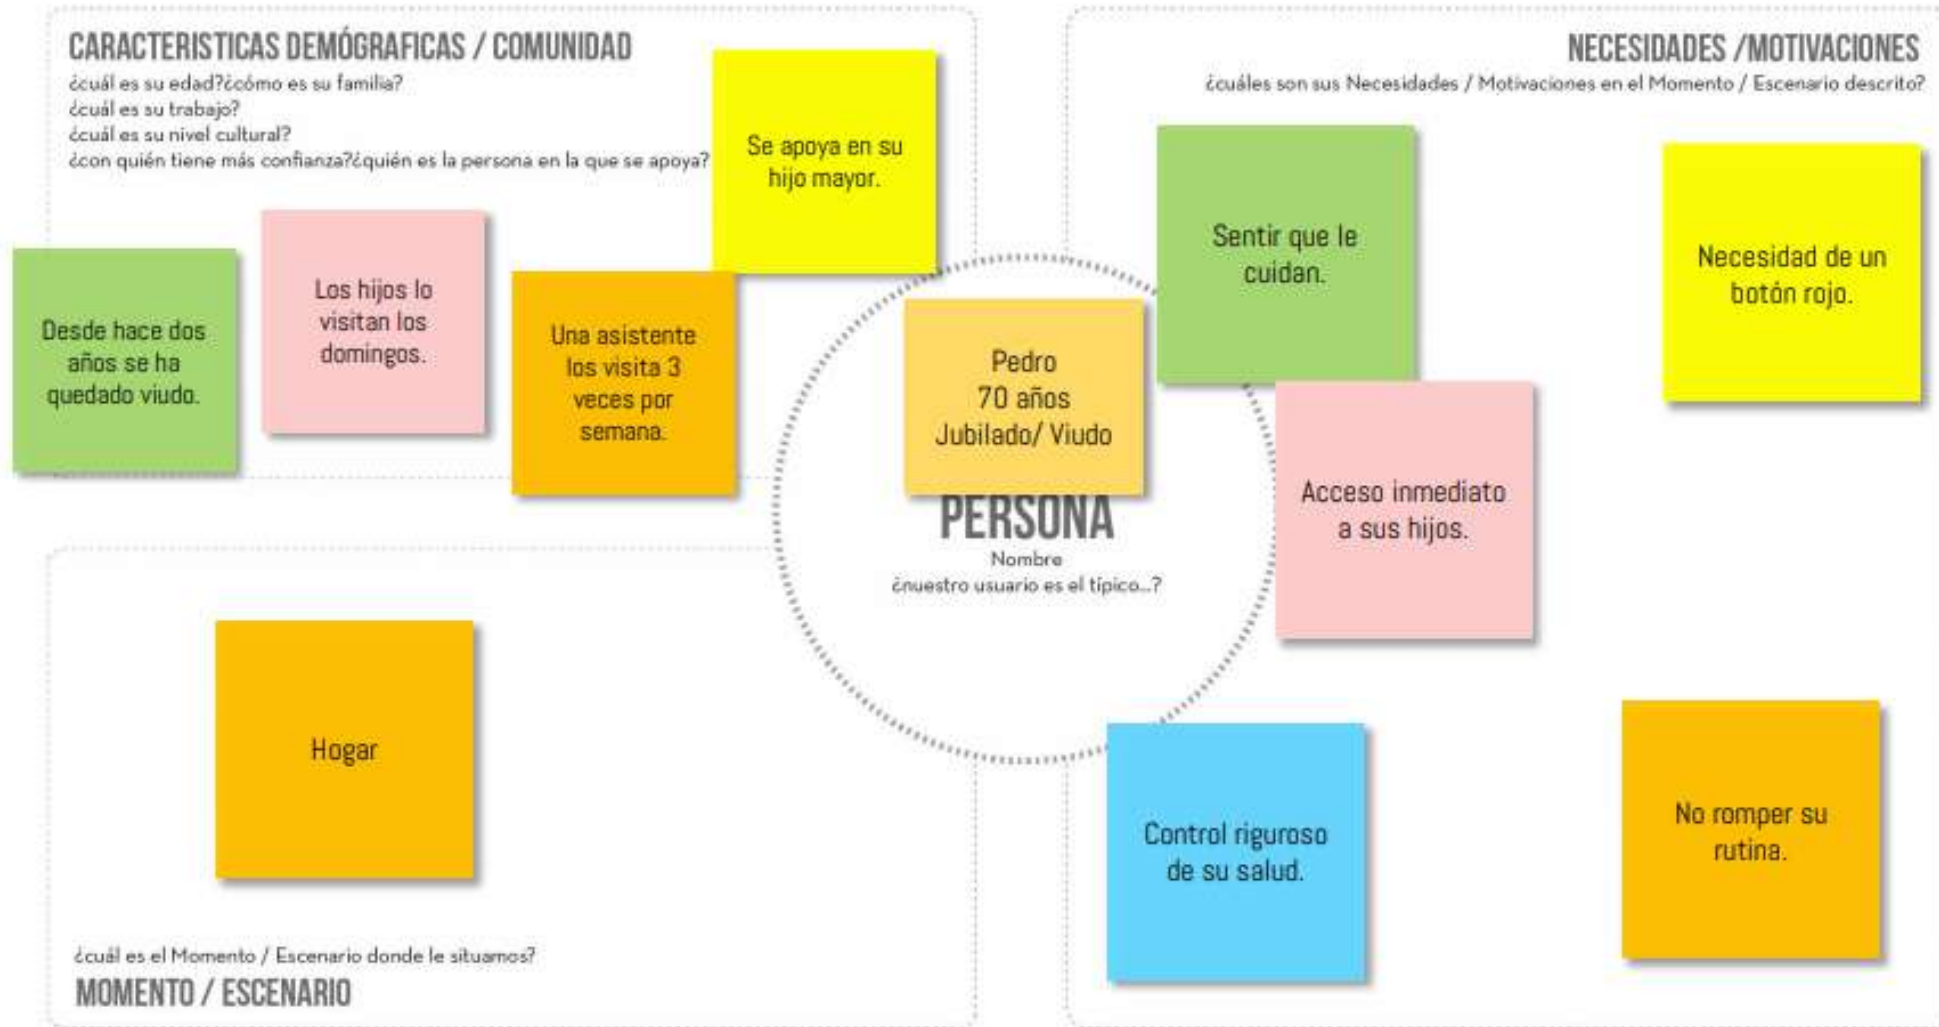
CARACTERISTICAS DEMÓGRAFICAS / COMUNIDAD
¿cuál es su edad?¿cómo es su familia?
¿cuál es su trabajo?
¿cuál es su nivel cultural?
¿con quién tiene más confianza?¿quién es la persona en la que se apoya?

Se apoya en su hijo mayor.

Desde hace dos años se ha quedado viudo.

Los hijos lo visitan los domingos.

Una asistente los visita 3 veces por semana.

NECESIDADES /MOTIVACIONES
¿cuáles son sus Necesidades / Motivaciones en el Momento / Escenario descrito?

Sentir que le cuidan.

Necesidad de un botón rojo.

Acceso inmediato a sus hijos.

Pedro
70 años
Jubilado/ Viudo

PERSONA
Nombre
¿nuestro usuario es el típico...?

Hogar

Control riguroso de su salud.

No romper su rutina.

¿cuál es el Momento / Escenario donde le situamos?
MOMENTO / ESCENARIO